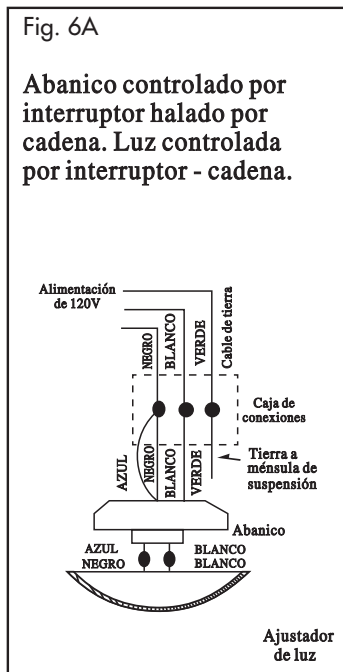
Fig. 6A

Abanico controlado por interruptor halado por cadena. Luz controlada por interruptor - cadena.

Alimentación de 120V

NEGRO
BLANCO
VERDE
Cable de tierra

Caja de conexiones

AZUL
NEGRO
BLANCO
VERDE

Tierra a ménsula de suspensión

Abanico

AZUL
NEGRO
BLANCO
BLANCO

Ajustador de luz